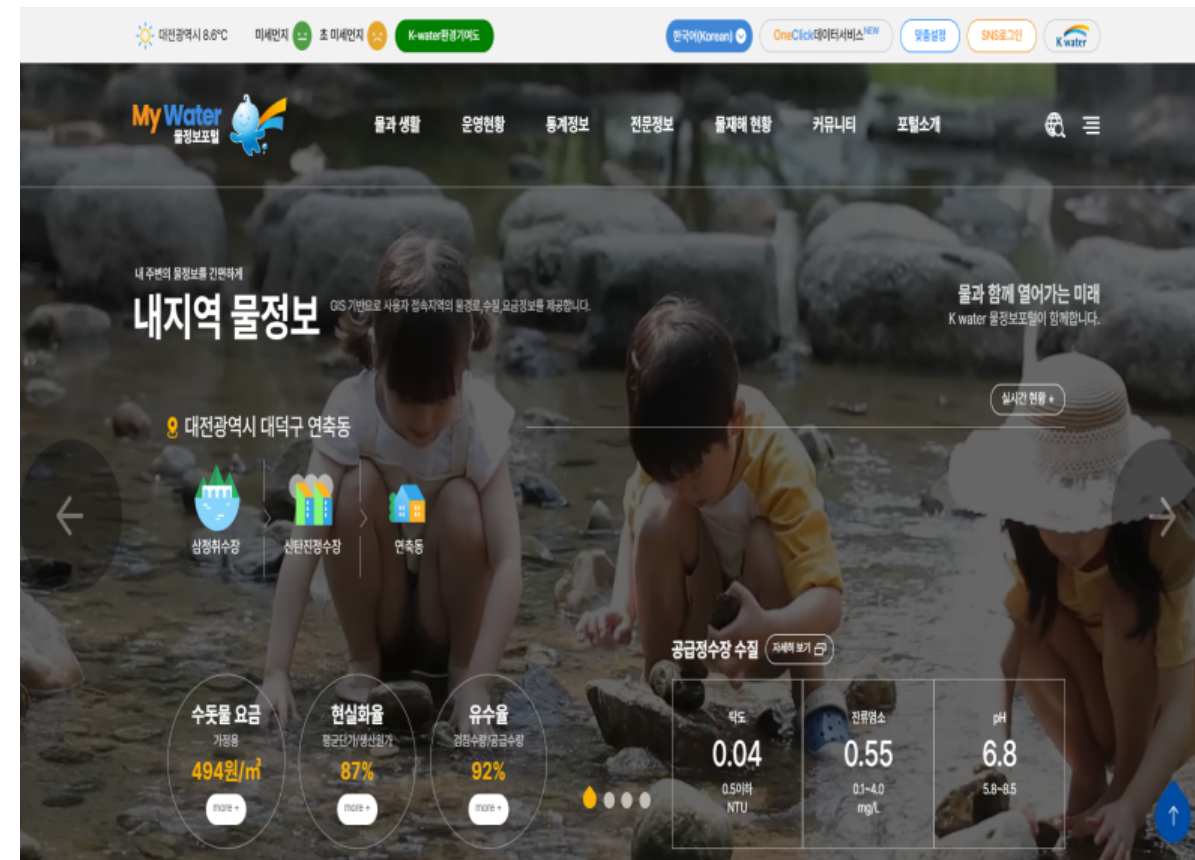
대전광역시 8.6°C 미세먼지 초 미세먼지 K-water환경기여도

한국어(Korean) OneClick데이터서비스NEW 맞춤설정 SNS로그인 K water

My Water 물정보포털

물과 생활 운영현황 통계정보 전문정보 물재해 현황 커뮤니티 포털소개

내 주변의 물정보를 간편하게

내지역 물정보

GIS 기반으로 사용자 접속지역의 물경로,수질,요금정보를 제공합니다.

물과 함께 열어가는 미래

K water 물정보포털이 함께합니다.

실시간 현황 +

대전광역시 대덕구 연축동

삼정취수장 신탄진정수장 연축동

공급정수장 수질 자세히 보기

| 탁도 | 잔류염소 | pH |
|---|---|---|
| 0.04 | 0.55 | 6.8 |
| 0.5이하 NTU | 0.1~4.0 mg/L | 5.8~8.5 |

수돗물 요금
가정용
494원/m³
more +

현실화율
평균단가/생산원가
87%
more +

유수율
검침수량/공급수량
92%
more +